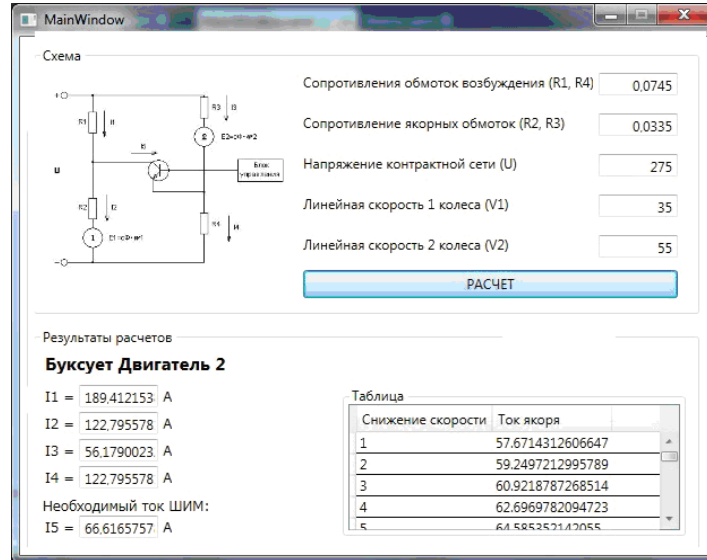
MainWindow

Схема

+
R1
I1
R3
I3
2
E2=kФ•w2
I5
Блок управления
U
R2
I2
1
E1=kФ•w1
R4
I4
-

Сопротивления обмоток возбуждения (R1, R4) 0,0745

Сопротивление якорных обмоток (R2, R3) 0,0335

Напряжение контрактной сети (U) 275

Линейная скорость 1 колеса (V1) 35

Линейная скорость 2 колеса (V2) 55

РАСЧЕТ

Результаты расчетов

Буксует Двигатель 2

I1 = 189,412153 A

I2 = 122,795578 A

I3 = 56,1790023 A

I4 = 122,795578 A

Необходимый ток ШИМ:

I5 = 66,6165757 A

Таблица

| Снижение скорости | Ток якоря |
|---|---|
| 1 | 57.6714312606647 |
| 2 | 59.2497212995789 |
| 3 | 60.9218787268514 |
| 4 | 62.6969782094723 |
| 5 | 64.585352142055 |